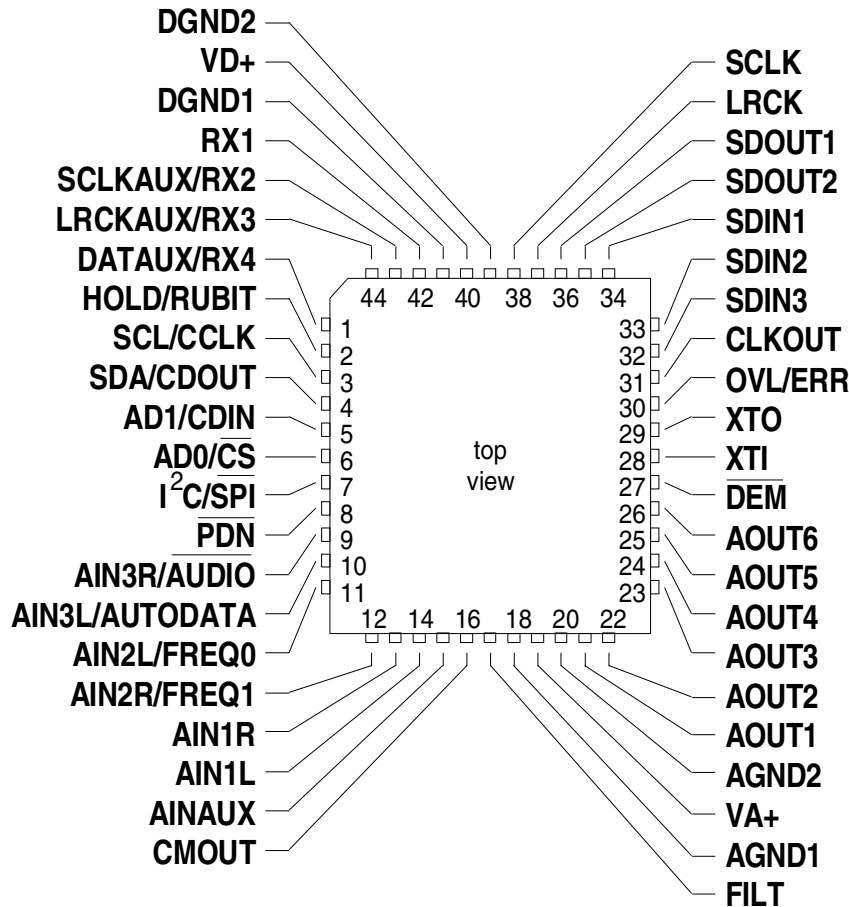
DGND2
VD+
DGND1
RX1
SCLKAUX/RX2
LRCKAUX/RX3
DATAUX/RX4
HOLD/RUBIT
SCL/CCLK
SDA/CDOUT
AD1/CDIN
AD0/$\overline{CS}$
$I^2C/\overline{SPI}$
$\overline{PDN}$
AIN3R/$\overline{AUDIO}$
AIN3L/AUTODATA
AIN2L/FREQ0
AIN2R/FREQ1
AIN1R
AIN1L
AINAUX
CMOUT

SCLK
LRCK
SDOUT1
SDOUT2
SDIN1
SDIN2
SDIN3
CLKOUT
OVL/ERR
XTO
XTI
$\overline{DEM}$
AOUT6
AOUT5
AOUT4
AOUT3
AOUT2
AOUT1
AGND2
VA+
AGND1
FILT

44 42 40 38 36 34
1 2 3 4 5 6 7 8 9 10 11
33 32 31 30 29 28 27 26 25 24 23
12 14 16 18 20 22

top view